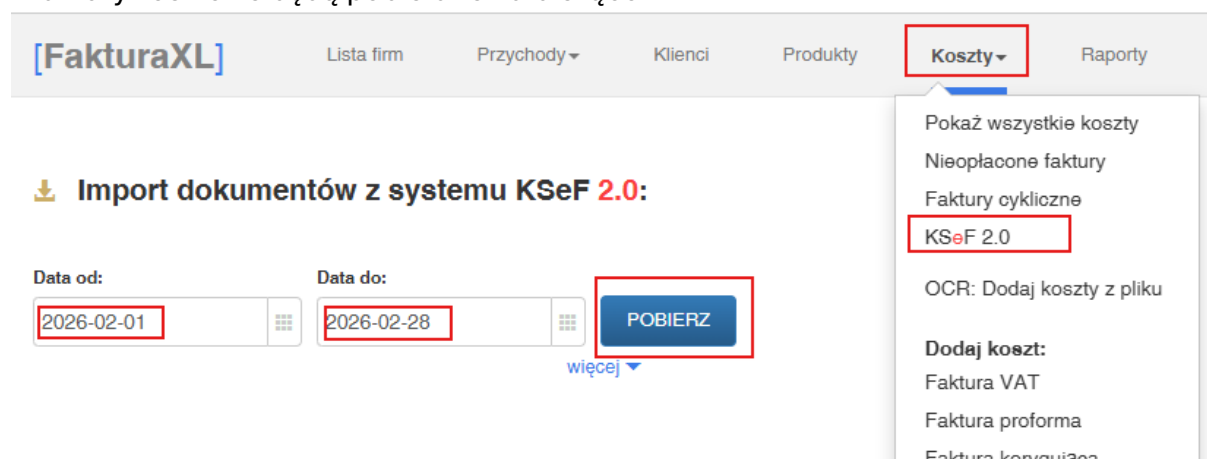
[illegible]

[FakturaXL] Lista firm Przychody Klienci Produkty Koszty Raporty

Import dokumentów z systemu KSeF 2.0:

Data od:
2026-02-01

Data do:
2026-02-28

POBIERZ

więcej

Pokaż wszystkie koszty
Nieopłacone faktury
Faktury cykliczne
KSeF 2.0
OCR: Dodaj koszty z pliku
Dodaj koszt:
Faktura VAT
Faktura proforma
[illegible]